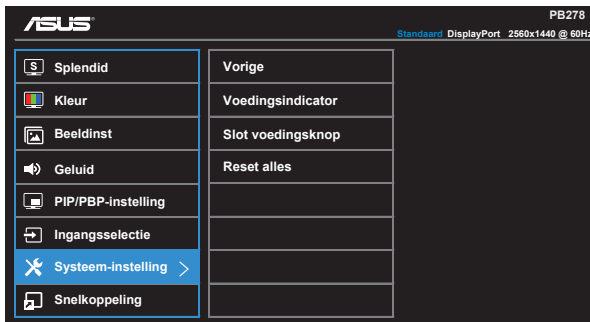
ASUS

PB278

Standaard DisplayPort 2560x1440 @ 60Hz

S Splendid
Kleur
Beeldinst
Geluid
PIP/PBP-instelling
Ingangsselectie
Systeem-instelling >
Snelkoppeling

Vorige
Voedingsindicator
Slot voedingsknop
Reset alles